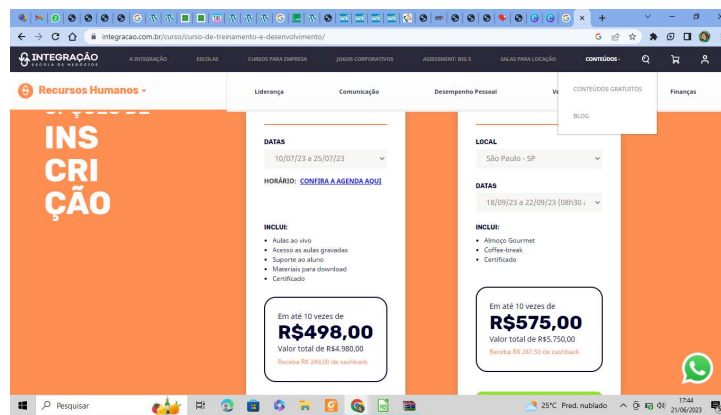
integracao.com.br/curso/curso-de-treinamento-e-desenvolvimento/

INTEGRAÇÃO
ESCOLA DE NEGÓCIOS

A INTEGRAÇÃO | ESCOLAS | CURSOS PARA EMPRESA | JOGOS CORPORATIVOS | ASSESSMENT: BIG 5 | SALAS PARA LOCAÇÃO | CONTEÚDOS

Recursos Humanos

Liderança | Comunicação | Desempenho Pessoal | Ve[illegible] | Finanças

CONTEÚDOS GRATUITOS

BLOG

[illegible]
INS
CRI
ÇÃO

DATAS
10/07/23 a 25/07/23

HORÁRIO: CONFIRA A AGENDA AQUI

INCLUI:
• Aulas ao vivo
• Acesso as aulas gravadas
• Suporte ao aluno
• Materiais para download
• Certificado

Em até 10 vezes de
R$498,00
Valor total de R$4.980,00
Receba R$ 249,00 de cashback

LOCAL
São Paulo - SP

DATAS
18/09/23 a 22/09/23 (08h30 à

INCLUI:
• Almoço Gourmet
• Coffee-break
• Certificado

Em até 10 vezes de
R$575,00
Valor total de R$5.750,00
Receba R$ 287,50 de cashback

Pesquisar

25°C Pred. nublado

17:44
21/06/2023